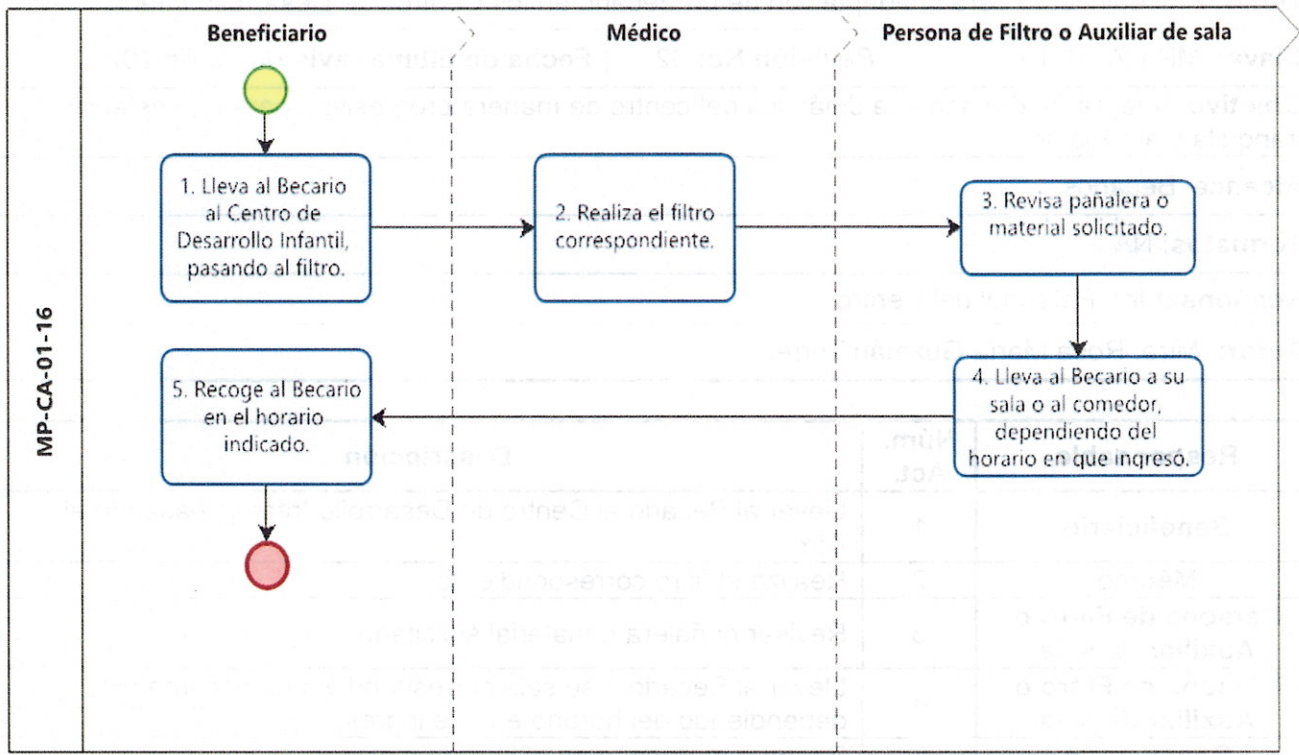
MP-CA-01-16

Beneficiario

Médico

Persona de Filtro o Auxiliar de sala

1. Lleva al Becario al Centro de Desarrollo Infantil, pasando al filtro.

2. Realiza el filtro correspondiente.

3. Revisa pañalera o material solicitado.

4. Lleva al Becario a su sala o al comedor, dependiendo del horario en que ingresó.

5. Recoge al Becario en el horario indicado.